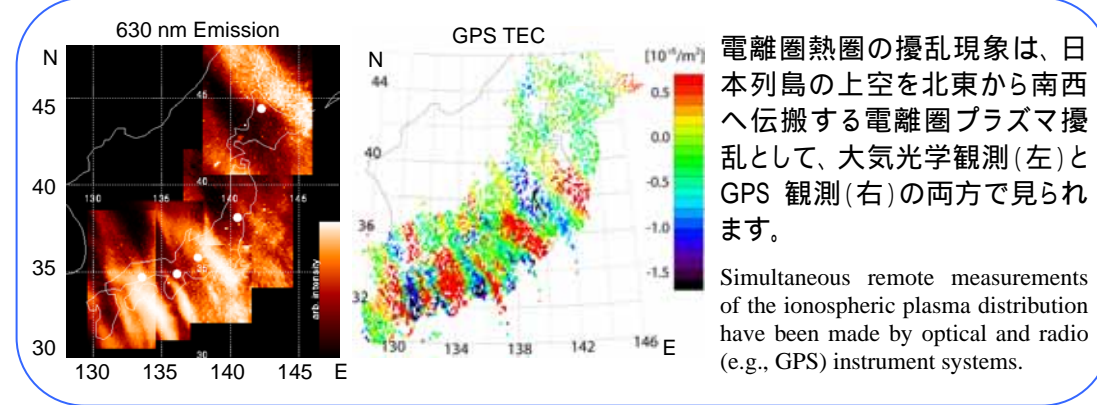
630 nm Emission

N

45

40

35

30

130 135 140 145 E

45

40

30

130 135 140 145

35

arb. intensity

GPS TEC

N

44

40

36

32

130 134 138 142 146 E

[$10^{-6}/m^2$]

0.5

0.0

-0.5

-1.0

-1.5

電離圏熱圏の擾乱現象は、日本列島の上空を北東から南西へ伝搬する電離圏プラズマ擾乱として、大気光学観測(左)とGPS 観測(右)の両方で見られます。

Simultaneous remote measurements of the ionospheric plasma distribution have been made by optical and radio (e.g., GPS) instrument systems.